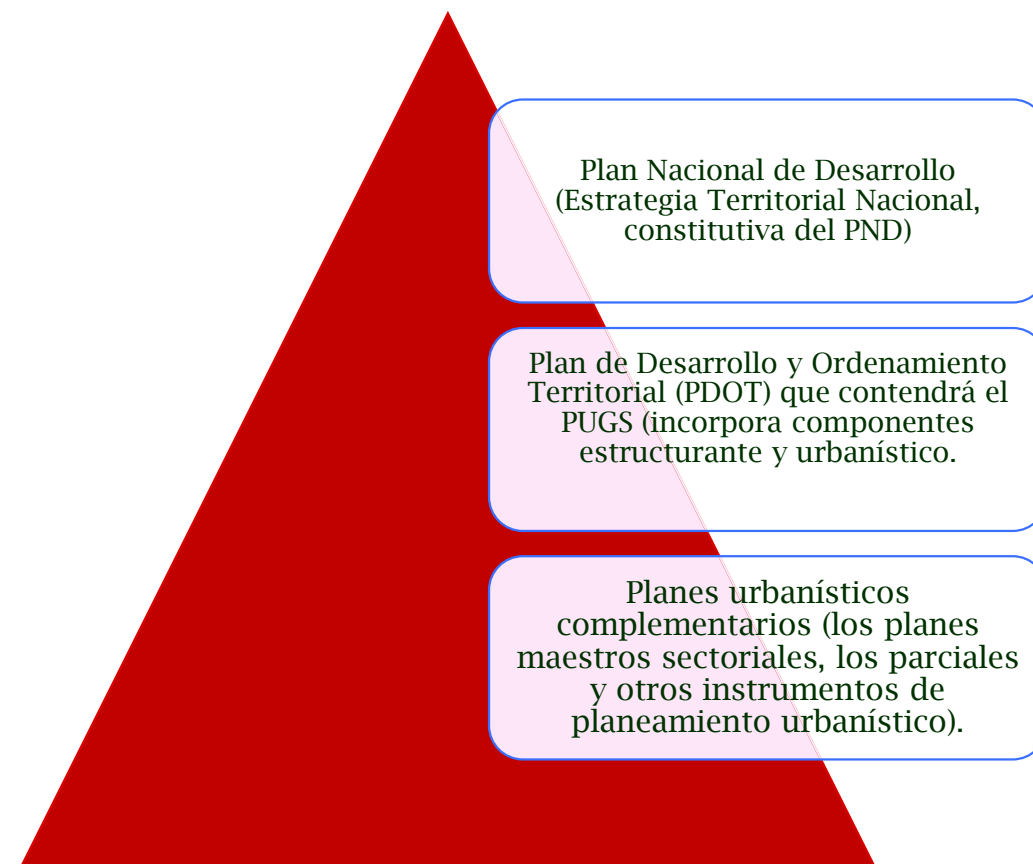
Plan Nacional de Desarrollo (Estrategia Territorial Nacional, constitutiva del PND)

Plan de Desarrollo y Ordenamiento Territorial (PDOT) que contendrá el PUGS (incorpora componentes estructurante y urbanístico.

Planes urbanísticos complementarios (los planes maestros sectoriales, los parciales y otros instrumentos de planeamiento urbanístico).